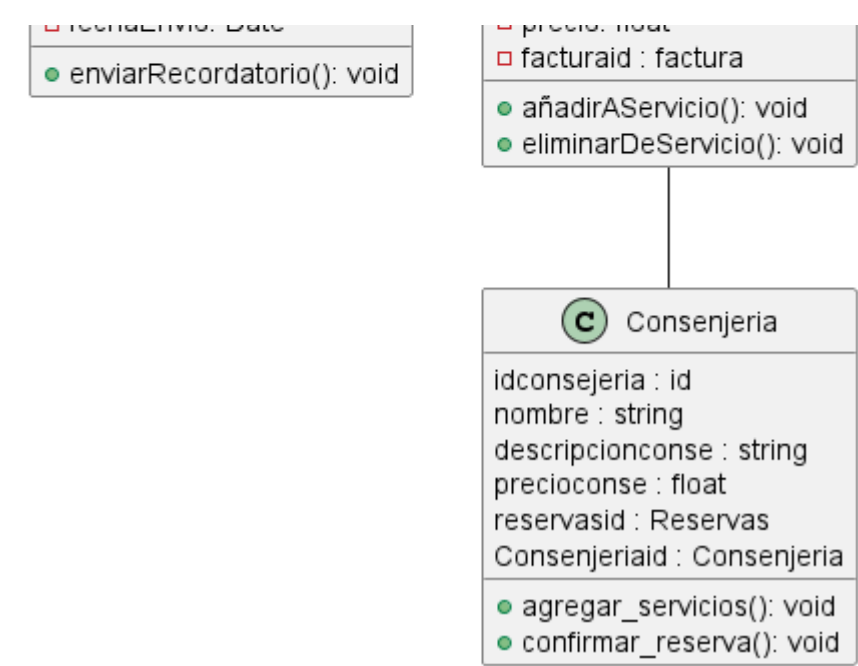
fechaEnvio: Date

enviarRecordatorio(): void

precio: float

facturaid : factura

añadirAServicio(): void

eliminarDeServicio(): void

C Consenjeria

idconsejeria : id

nombre : string

descripcionconse : string

precioconse : float

reservasid : Reservas

Consenjeriaid : Consenjeria

agregar_servicios(): void

confirmar_reserva(): void